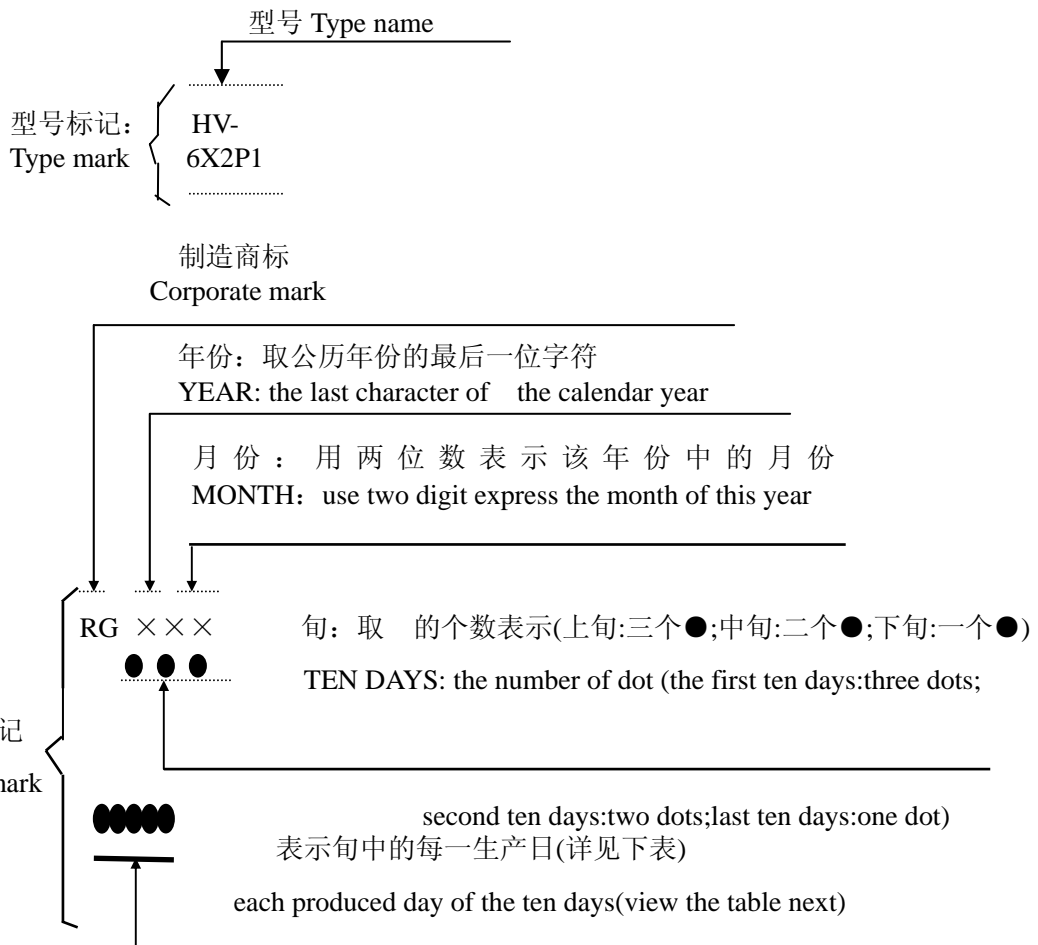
型号 Type name

型号标记：
Type mark

HV-
6X2P1

制造商标
Corporate mark

年份：取公历年份的最后一位字符
YEAR: the last character of the calendar year

月份：用两位数表示该年份中的月份
MONTH：use two digit express the month of this year

RG ×××

●●●

旬：取 的个数表示(上旬:三个●;中旬:二个●;下旬:一个●)

TEN DAYS: the number of dot (the first ten days:three dots;

记

nark

second ten days:two dots;last ten days:one dot)

●●●●●

表示旬中的每一生产日(详见下表)

each produced day of the ten days(view the table next)